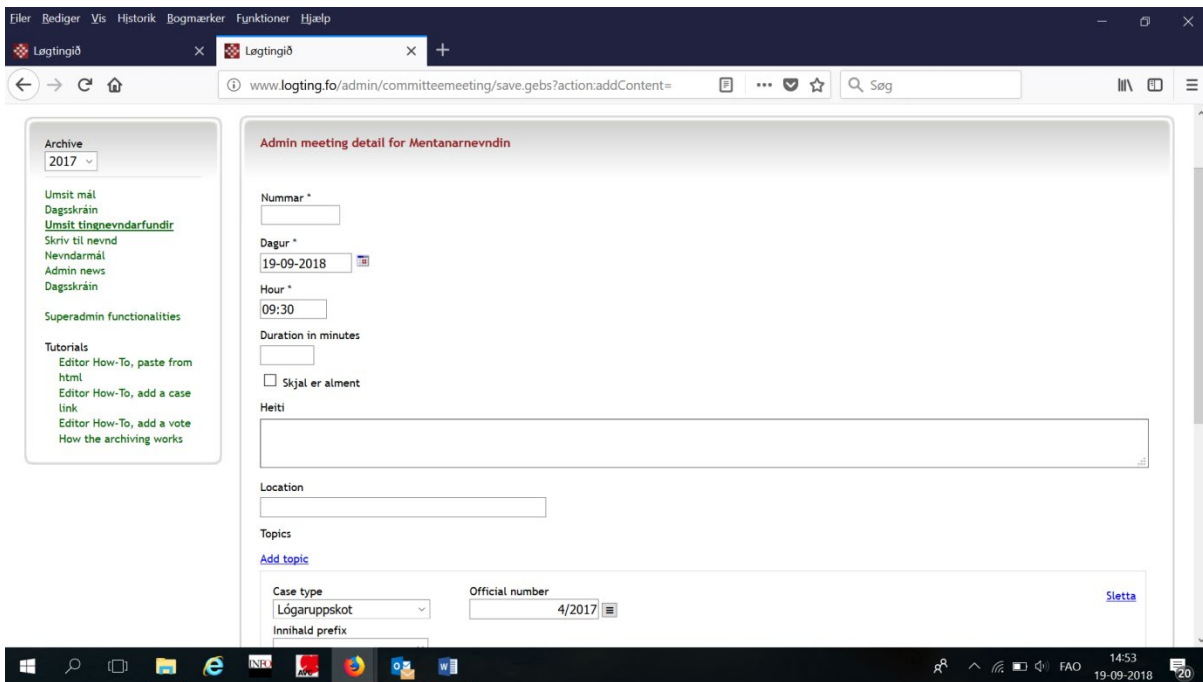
Filer Rediger Vis Historik Bogmærker Funktioner Hjælp

Løgtingið
Løgtingið

www.logting.fo/admin/committeemeeting/save.gebs?action:addContent=

Søg

Archive
2017

Umsit mál
Dagsskráin
Umsit tingnevndarfundir
Skriv til nevnd
Nevndarmál
Admin news
Dagsskráin

Superadmin functionalities

Tutorials
Editor How-To, paste from html
Editor How-To, add a case link
Editor How-To, add a vote
How the archiving works

Admin meeting detail for Mentanarnevndin

Nummar *

Dagur *
19-09-2018

Hour *
09:30

Duration in minutes

Skjal er alment

Heiti

Location

Topics

Add topic

Case type
Lógaruppskot

Official number
4/2017

Sletta

Innihald prefix

FAO
14:53
19-09-2018
20